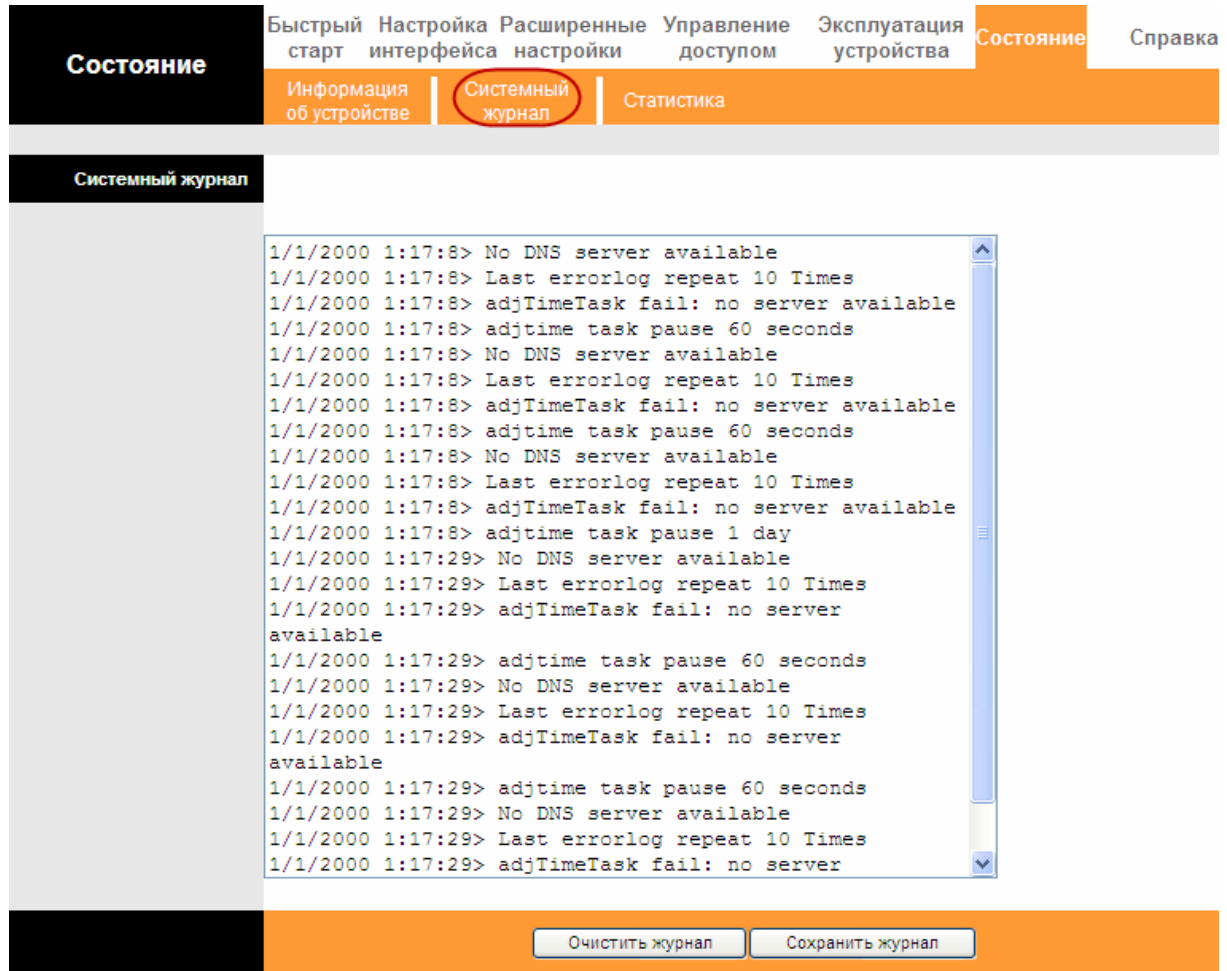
Состояние

Быстрый старт | Настройка интерфейса | Расширенные настройки | Управление доступом | Эксплуатация устройства | Состояние | Справка

Информация об устройстве | Системный журнал | Статистика

Системный журнал

1/1/2000 1:17:8> No DNS server available
1/1/2000 1:17:8> Last errorlog repeat 10 Times
1/1/2000 1:17:8> adjTimeTask fail: no server available
1/1/2000 1:17:8> adjtime task pause 60 seconds
1/1/2000 1:17:8> No DNS server available
1/1/2000 1:17:8> Last errorlog repeat 10 Times
1/1/2000 1:17:8> adjTimeTask fail: no server available
1/1/2000 1:17:8> adjtime task pause 60 seconds
1/1/2000 1:17:8> No DNS server available
1/1/2000 1:17:8> Last errorlog repeat 10 Times
1/1/2000 1:17:8> adjTimeTask fail: no server available
1/1/2000 1:17:8> adjtime task pause 1 day
1/1/2000 1:17:29> No DNS server available
1/1/2000 1:17:29> Last errorlog repeat 10 Times
1/1/2000 1:17:29> adjTimeTask fail: no server available
1/1/2000 1:17:29> adjtime task pause 60 seconds
1/1/2000 1:17:29> No DNS server available
1/1/2000 1:17:29> Last errorlog repeat 10 Times
1/1/2000 1:17:29> adjTimeTask fail: no server available
1/1/2000 1:17:29> adjtime task pause 60 seconds
1/1/2000 1:17:29> No DNS server available
1/1/2000 1:17:29> Last errorlog repeat 10 Times
1/1/2000 1:17:29> adjTimeTask fail: no server

Очистить журнал | Сохранить журнал